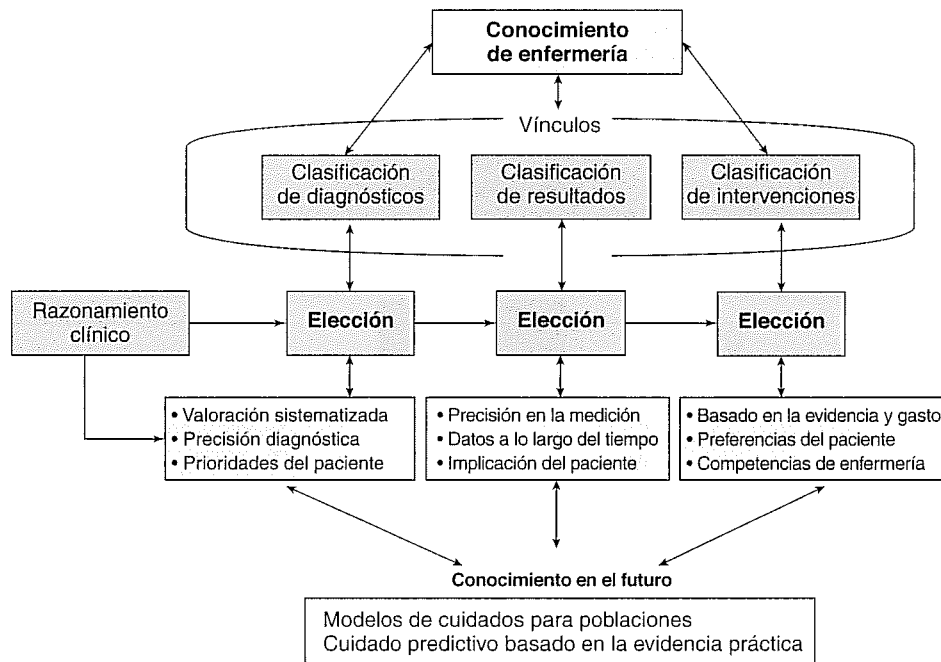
Conocimiento de enfermería

Vínculos

Clasificación de diagnósticos

Clasificación de resultados

Clasificación de intervenciones

Razonamiento clínico

Elección

Elección

Elección

• Valoración sistematizada
• Precisión diagnóstica
• Prioridades del paciente

• Precisión en la medición
• Datos a lo largo del tiempo
• Implicación del paciente

• Basado en la evidencia y gasto
• Preferencias del paciente
• Competencias de enfermería

Conocimiento en el futuro

Modelos de cuidados para poblaciones
Cuidado predictivo basado en la evidencia práctica